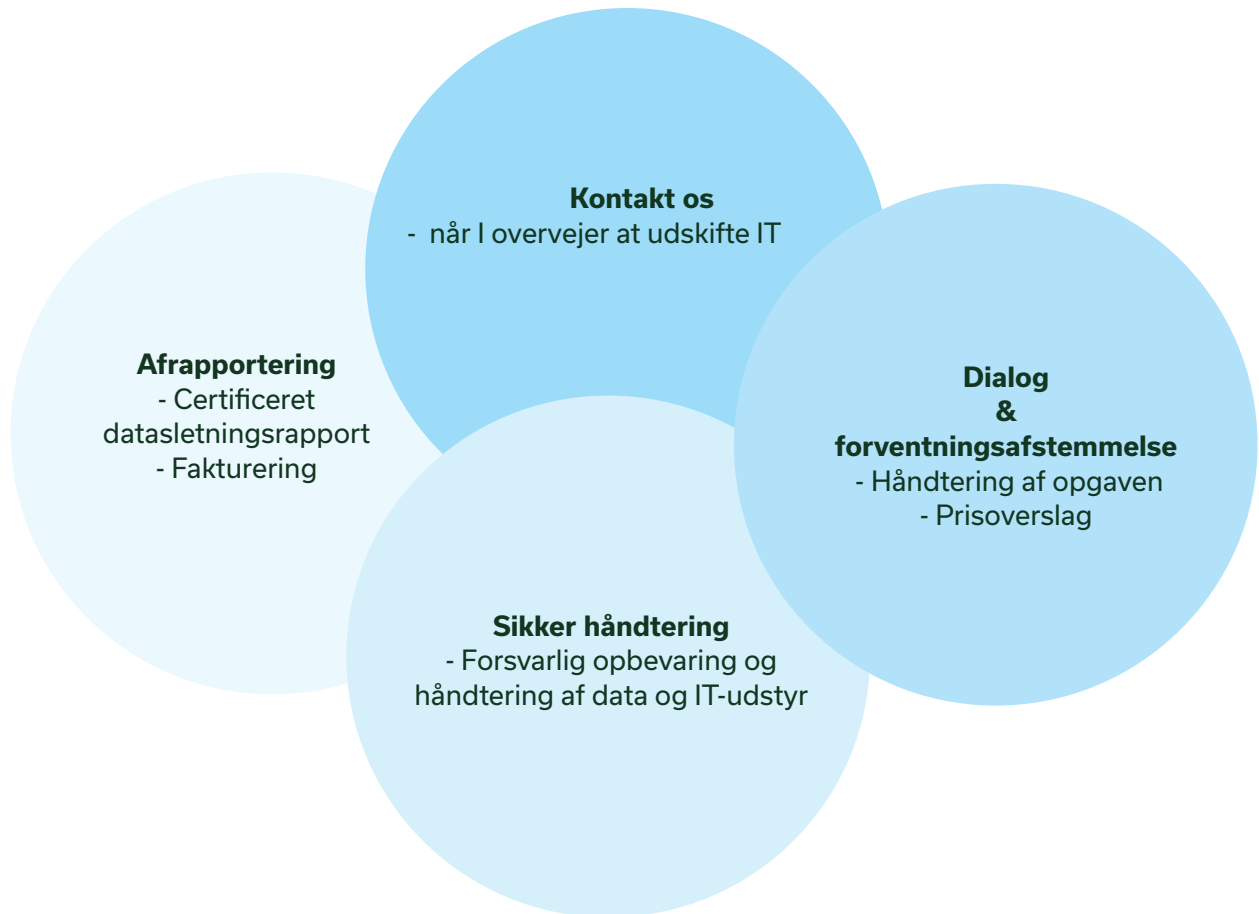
Kontakt os
- når I overvejer at udskifte IT

Afrapportering
- Certificeret datasletningsrapport
- Fakturering

Dialog
&
forventningsafstemmelse
- Håndtering af opgaven
- Prisoverslag

Sikker håndtering
- Forsvarlig opbevaring og håndtering af data og IT-udstyr